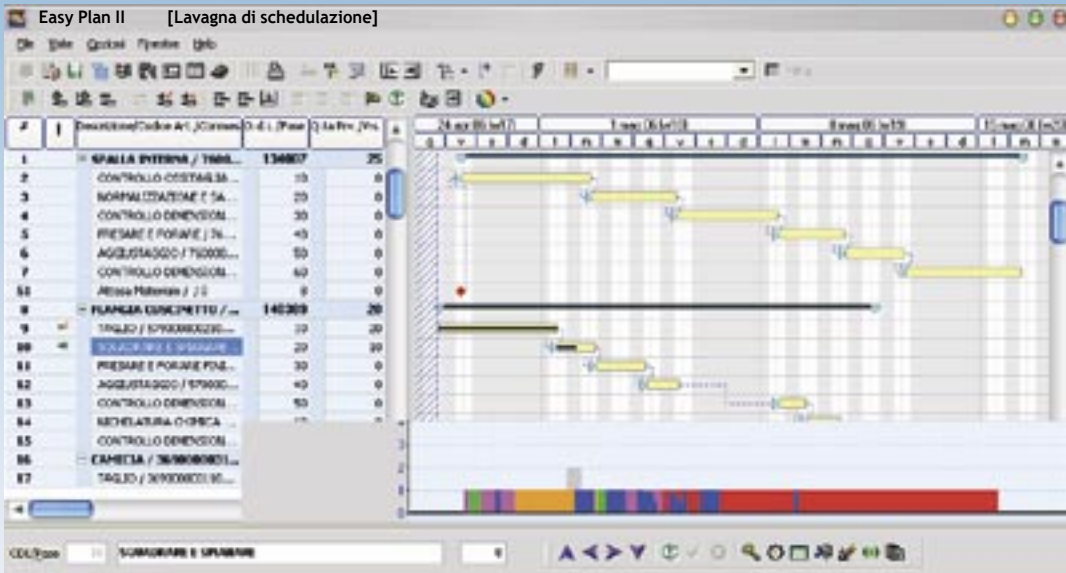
Easy Plan II [Lavagna di schedulazione]

File Vista Gestisci Finestre Help

| # | ! | Descrizione/Codice Art./Commessa | O.d.L./Fase | Q.tà Prv./Pz. |
|---|---|---|---|---|
| 1 | | SPALLA INTERNA / 7600... | 134007 | 25 |
| 2 | | CONTROLLO COSTANZA... | 10 | 0 |
| 3 | | NORMALIZZAZIONE E SA... | 20 | 0 |
| 4 | | CONTROLLO DIMENSION... | 30 | 0 |
| 5 | | FRESARE E FORARE / 76... | 40 | 0 |
| 6 | | AGGIUSTAGGIO / 750000... | 50 | 0 |
| 7 | | CONTROLLO DIMENSION... | 60 | 0 |
| 51 | | Attesa Materiale / 1 | 0 | 0 |
| 8 | | FLANGIA CUSCINETTO / ... | 140309 | 20 |
| 9 | | TAGLIO / 979000000230... | 10 | 20 |
| 10 | | SGUAGRARE E SPIANARE | 20 | 20 |
| 11 | | FRESARE E FORARE FOLE... | 30 | 0 |
| 12 | | AGGIUSTAGGIO / 979000... | 40 | 0 |
| 13 | | CONTROLLO DIMENSION... | 50 | 0 |
| 14 | | NICHELATURA CHIMICA ... | | |
| 15 | | CONTROLLO DIMENSION... | | |
| 16 | | CAMICIA / 3690000001... | | |
| 17 | | TAGLIO / 369000000190... | | |

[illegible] 1 may 06 (wk18) 8 may 06 (wk19) 15 may 06 (wk20)

CDL/Fase 10 SGUAGRARE E SPIANARE 0